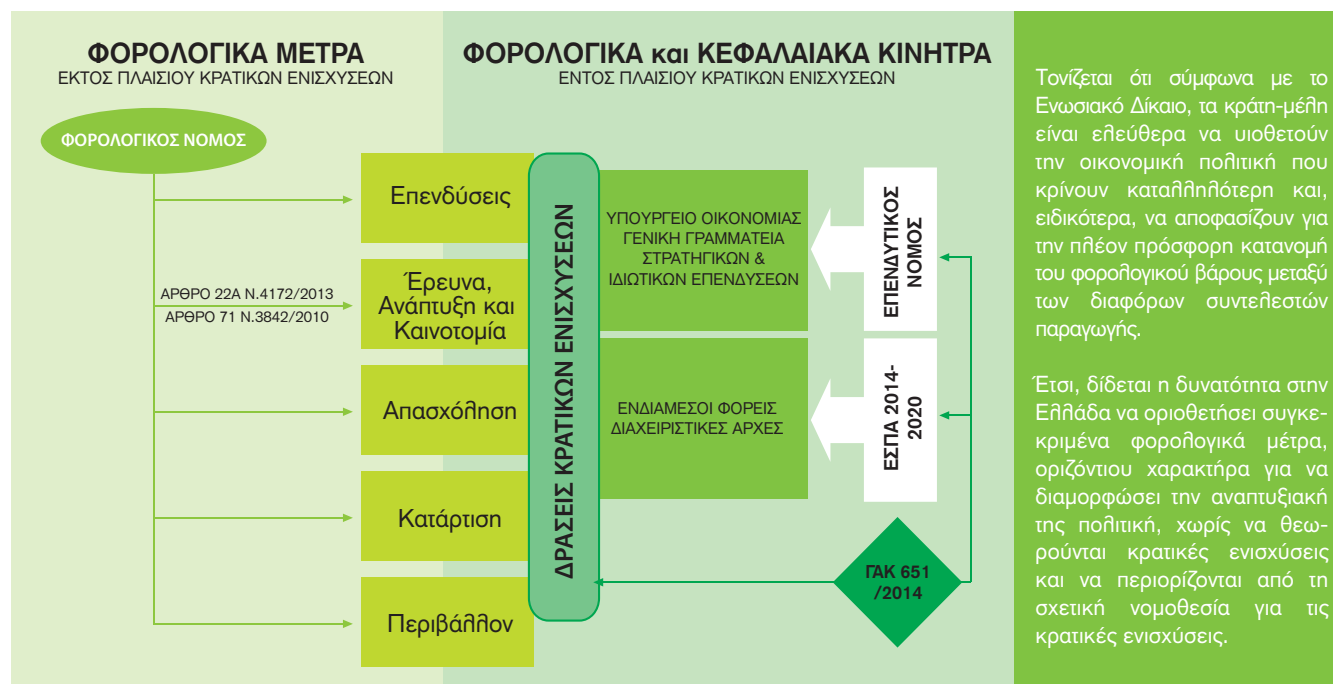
ΦΟΡΟΛΟΓΙΚΑ ΜΕΤΡΑ
ΕΚΤΟΣ ΠΛΑΙΣΙΟΥ ΚΡΑΤΙΚΩΝ ΕΝΙΣΧΥΣΕΩΝ

ΦΟΡΟΛΟΓΙΚΑ και ΚΕΦΑΛΑΙΑΚΑ ΚΙΝΗΤΡΑ
ΕΝΤΟΣ ΠΛΑΙΣΙΟΥ ΚΡΑΤΙΚΩΝ ΕΝΙΣΧΥΣΕΩΝ

ΦΟΡΟΛΟΓΙΚΟΣ ΝΟΜΟΣ

ΑΡΘΡΟ 22Α Ν.4172/2013
ΑΡΘΡΟ 71 Ν.3842/2010

Επενδύσεις

Έρευνα, Ανάπτυξη και Καινοτομία

Απασχόληση

Κατάρτιση

Περιβάλλον

ΔΡΑΣΕΙΣ ΚΡΑΤΙΚΩΝ ΕΝΙΣΧΥΣΕΩΝ

ΥΠΟΥΡΓΕΙΟ ΟΙΚΟΝΟΜΙΑΣ ΓΕΝΙΚΗ ΓΡΑΜΜΑΤΕΙΑ ΣΤΡΑΤΗΓΙΚΩΝ & ΙΔΙΩΤΙΚΩΝ ΕΠΕΝΔΥΣΕΩΝ

ΕΝΔΙΑΜΕΣΟΙ ΦΟΡΕΙΣ ΔΙΑΧΕΙΡΙΣΤΙΚΕΣ ΑΡΧΕΣ

ΕΠΕΝΔΥΤΙΚΟΣ ΝΟΜΟΣ

ΕΣΠΑ 2014-2020

ΓΑΚ 651 /2014

Τονίζεται ότι σύμφωνα με το Ενωσιακό Δίκαιο, τα κράτη-μέλη είναι ελεύθερα να υιοθετούν την οικονομική πολιτική που κρίνουν καταλληλότερη και, ειδικότερα, να αποφασίζουν για την πλέον πρόσφορη κατανομή του φορολογικού βάρους μεταξύ των διαφόρων συντελεστών παραγωγής.

Έτσι, δίδεται η δυνατότητα στην Ελλάδα να οριοθετήσει συγκεκριμένα φορολογικά μέτρα, οριζόντιου χαρακτήρα για να διαμορφώσει την αναπτυξιακή της πολιτική, χωρίς να θεωρούνται κρατικές ενισχύσεις και να περιορίζονται από τη σχετική νομοθεσία για τις κρατικές ενισχύσεις.